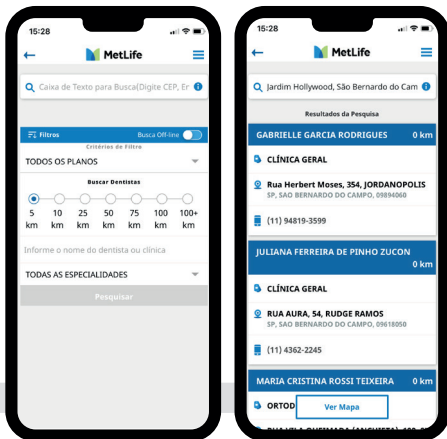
15:28

MetLife

Caixa de Texto para Busca(Digite CEP, En

Filtros

Busca Off-line

Critérios de Filtro

TODOS OS PLANOS

Buscar Dentistas

5 km 10 km 25 km 50 km 75 km 100 km 100+ km

Informe o nome do dentista ou clínica

TODAS AS ESPECIALIDADES

Pesquisar

15:28

MetLife

Jardim Hollywood, São Bernardo do Cam

Resultados da Pesquisa

GABRIELLE GARCIA RODRIGUES 0 km

CLÍNICA GERAL

Rua Herbert Moses, 354, JORDANOPOLIS
SP, SAO BERNARDO DO CAMPO, 09894060

(11) 94819-3599

JULIANA FERREIRA DE PINHO ZUCON 0 km

CLÍNICA GERAL

RUA AURA, 54, RUDGE RAMOS
SP, SAO BERNARDO DO CAMPO, 09618050

(11) 4362-2245

MARIA CRISTINA ROSSI TEIXEIRA 0 km

ORTOD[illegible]

Ver Mapa

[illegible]